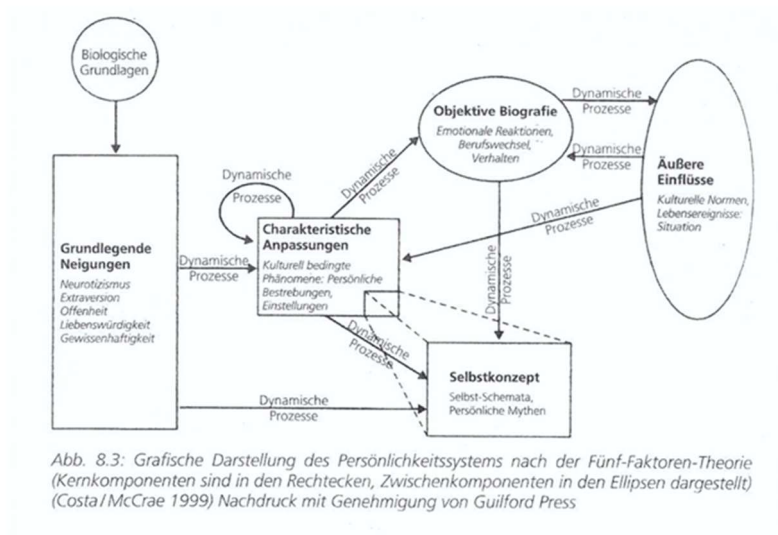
Biologische Grundlagen

Grundlegende Neigungen
Neurotizismus
Extraversion
Offenheit
Liebenswürdigkeit
Gewissenhaftigkeit

Dynamische Prozesse

Dynamische Prozesse

Charakteristische Anpassungen
Kulturell bedingte Phänomene: Persönliche Bestrebungen, Einstellungen

Dynamische Prozesse

Objektive Biografie
Emotionale Reaktionen, Berufswechsel, Verhalten

Dynamische Prozesse

Dynamische Prozesse

Äußere Einflüsse
Kulturelle Normen, Lebensereignisse: Situation

Dynamische Prozesse

Dynamische Prozesse

Dynamische Prozesse

Selbstkonzept
Selbst-Schemata, Persönliche Mythen

Dynamische Prozesse

Abb. 8.3: Grafische Darstellung des Persönlichkeitssystems nach der Fünf-Faktoren-Theorie (Kernkomponenten sind in den Rechtecken, Zwischenkomponenten in den Ellipsen dargestellt) (Costa/McCrae 1999) Nachdruck mit Genehmigung von Guilford Press